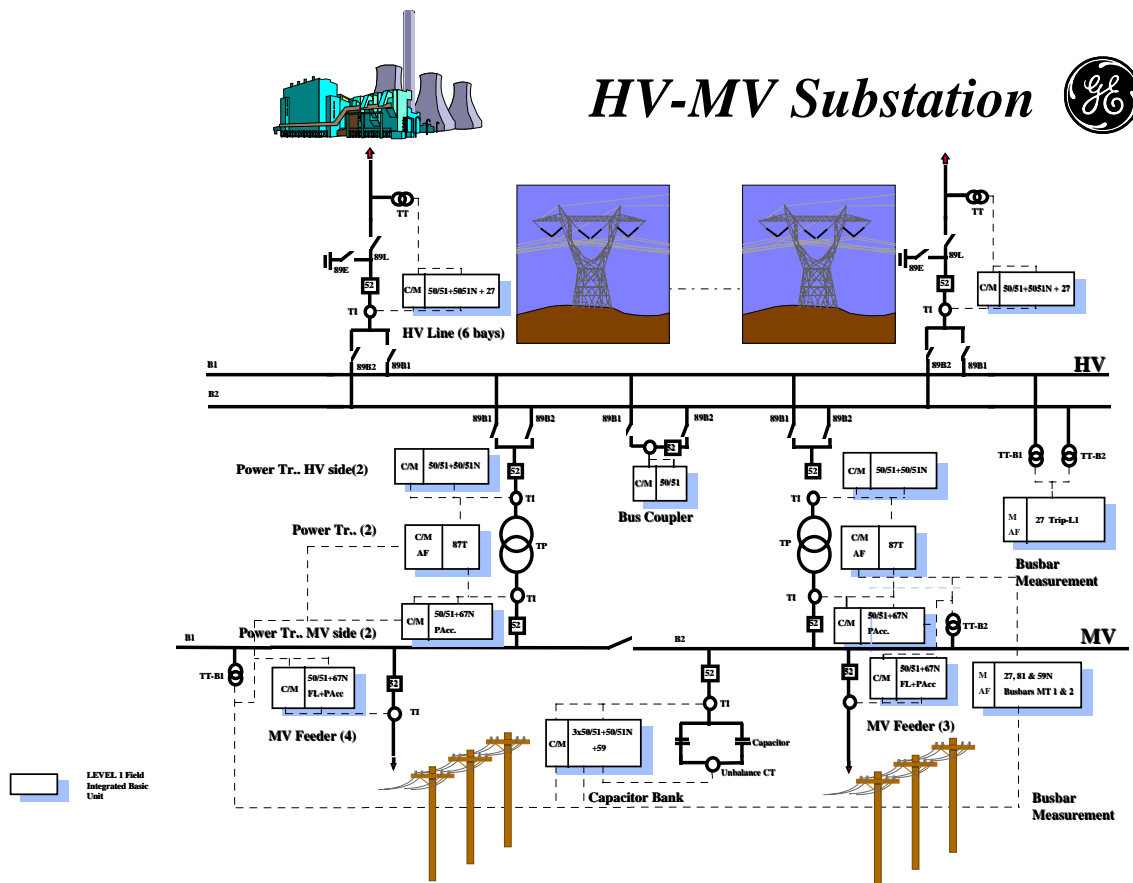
HV-MV Substation

TT
89L
89E
52
C/M 50/51+5051N + 27
TI
HV Line (6 bays)

TT
89L
89E
52
C/M 50/51+5051N + 27
TI

B1
89B2 89B1
89B2 89B1
HV
B2

89B1 89B2
89B1 89B2
89B1 89B2

Power Tr.. HV side(2)
C/M 50/51+50/51N
52
TI
C/M 50/51
Bus Coupler
52
C/M 50/51+50/51N
TI

TT-B1 TT-B2
M AF 27 Trip-L1
Busbar Measurement

Power Tr.. (2)
C/M AF 87T
TP
TP
C/M AF 87T

TI
TI
C/M 50/51+67N PAcc.
C/M 50/51+67N PAcc.
52
52
TT-B2

B1
Power Tr.. MV side (2)
B2
MV

TT-B1
C/M 50/51+67N FL+PAcc
52
TI
MV Feeder (4)

52
TI
C/M 3x50/51+50/51N +59
Capacitor
Unbalance CT
Capacitor Bank

52
C/M 50/51+67N FL+PAcc
TI
MV Feeder (3)

M AF 27, 81 & 59N Busbars MT 1 & 2

Busbar Measurement

LEVEL 1 Field Integrated Basic Unit